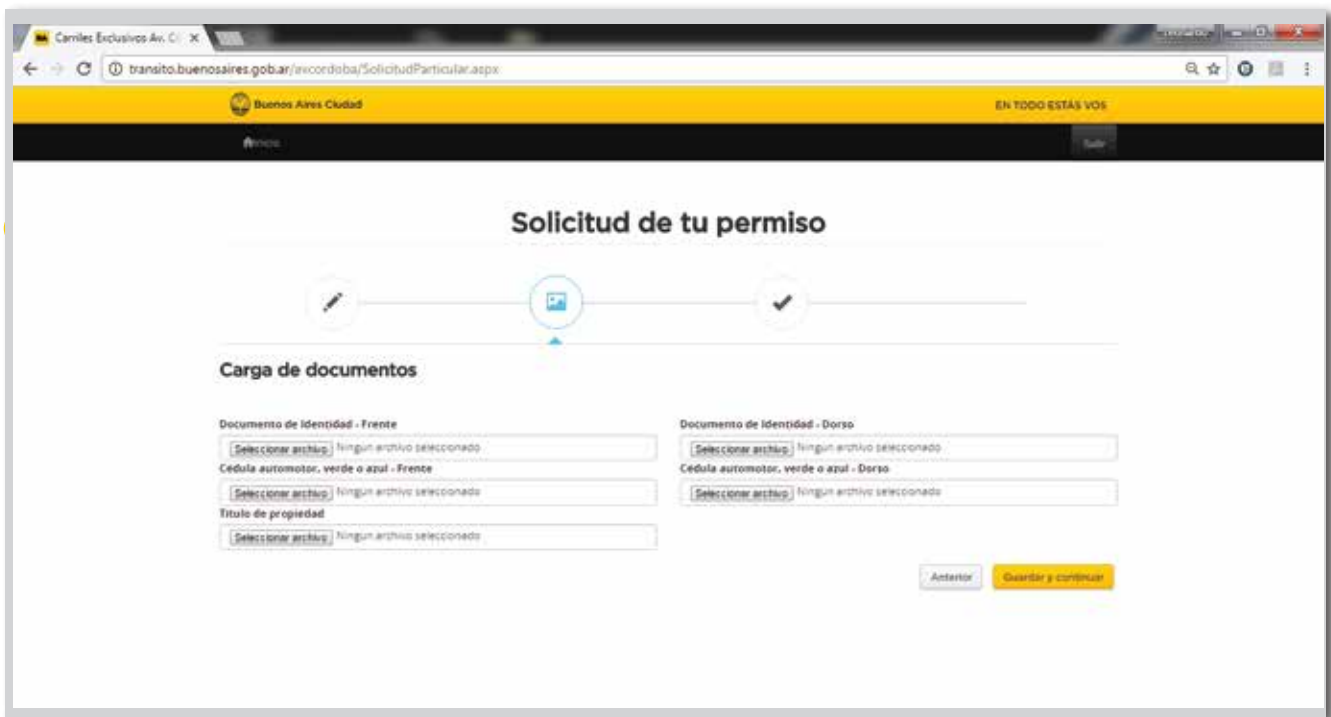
Carriles Exclusivos Av. C ×

transito.buenosaires.gob.ar/avcordoba/SolicitudParticular.aspx

Buenos Aires Ciudad

EN TODO ESTÁS VOS

Inicio

Salir

Solicitud de tu permiso

Carga de documentos

Documento de Identidad - Frente

Seleccionar archivo Ningun archivo seleccionado

Cédula automotor, verde o azul - Frente

Seleccionar archivo Ningun archivo seleccionado

Titulo de propiedad

Seleccionar archivo Ningun archivo seleccionado

Documento de Identidad - Dorso

Seleccionar archivo Ningun archivo seleccionado

Cédula automotor, verde o azul - Dorso

Seleccionar archivo Ningun archivo seleccionado

Anterior

Guardar y continuar